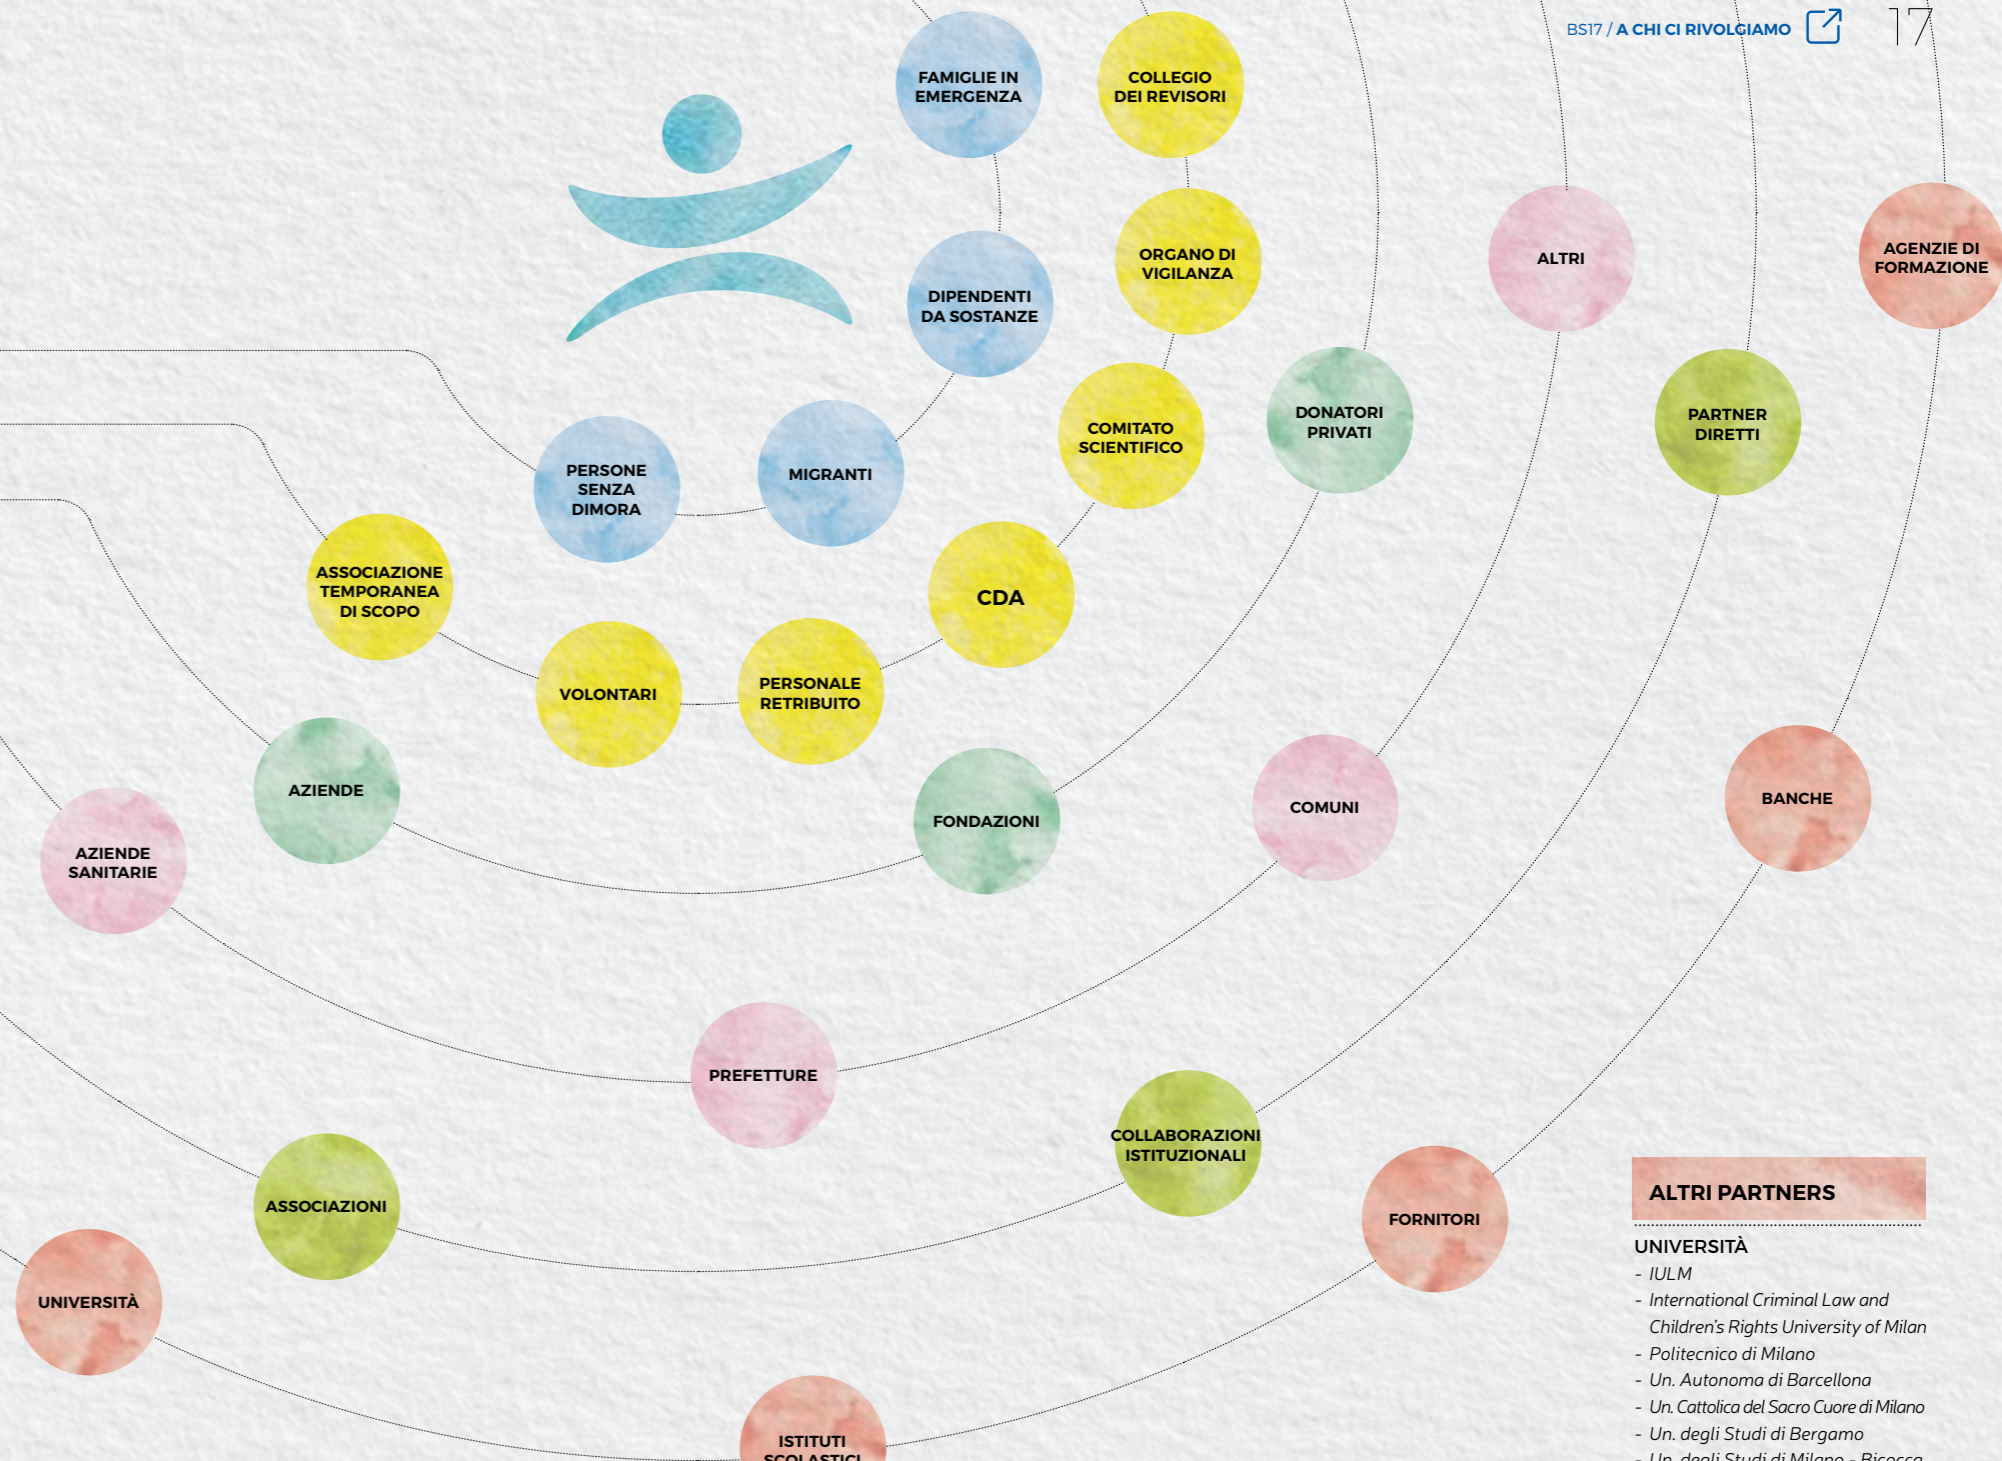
BS17 / A CHI CI RIVOLGIAMO

17

FAMIGLIE IN EMERGENZA

COLLEGIO DEI REVISORI

ORGANO DI VIGILANZA

DIPENDENTI DA SOSTANZE

ALTRI

AGENZIE DI FORMAZIONE

DONATORI PRIVATI

PARTNER DIRETTI

COMITATO SCIENTIFICO

PERSONE SENZA DIMORA

MIGRANTI

CDA

ASSOCIAZIONE TEMPORANEA DI SCOPO

VOLONTARI

PERSONALE RETRIBUITO

AZIENDE

FONDAZIONI

COMUNI

BANCHE

AZIENDE SANITARIE

PREFETTURE

COLLABORAZIONI ISTITUZIONALI

ASSOCIAZIONI

FORNITORI

UNIVERSITÀ

ISTITUTI SCOLASTICI

ALTRI PARTNERS

UNIVERSITÀ
- IULM
- International Criminal Law and Children's Rights University of Milan
- Politecnico di Milano
- Un. Autonoma di Barcellona
- Un. Cattolica del Sacro Cuore di Milano
- Un. degli Studi di Bergamo
- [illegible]